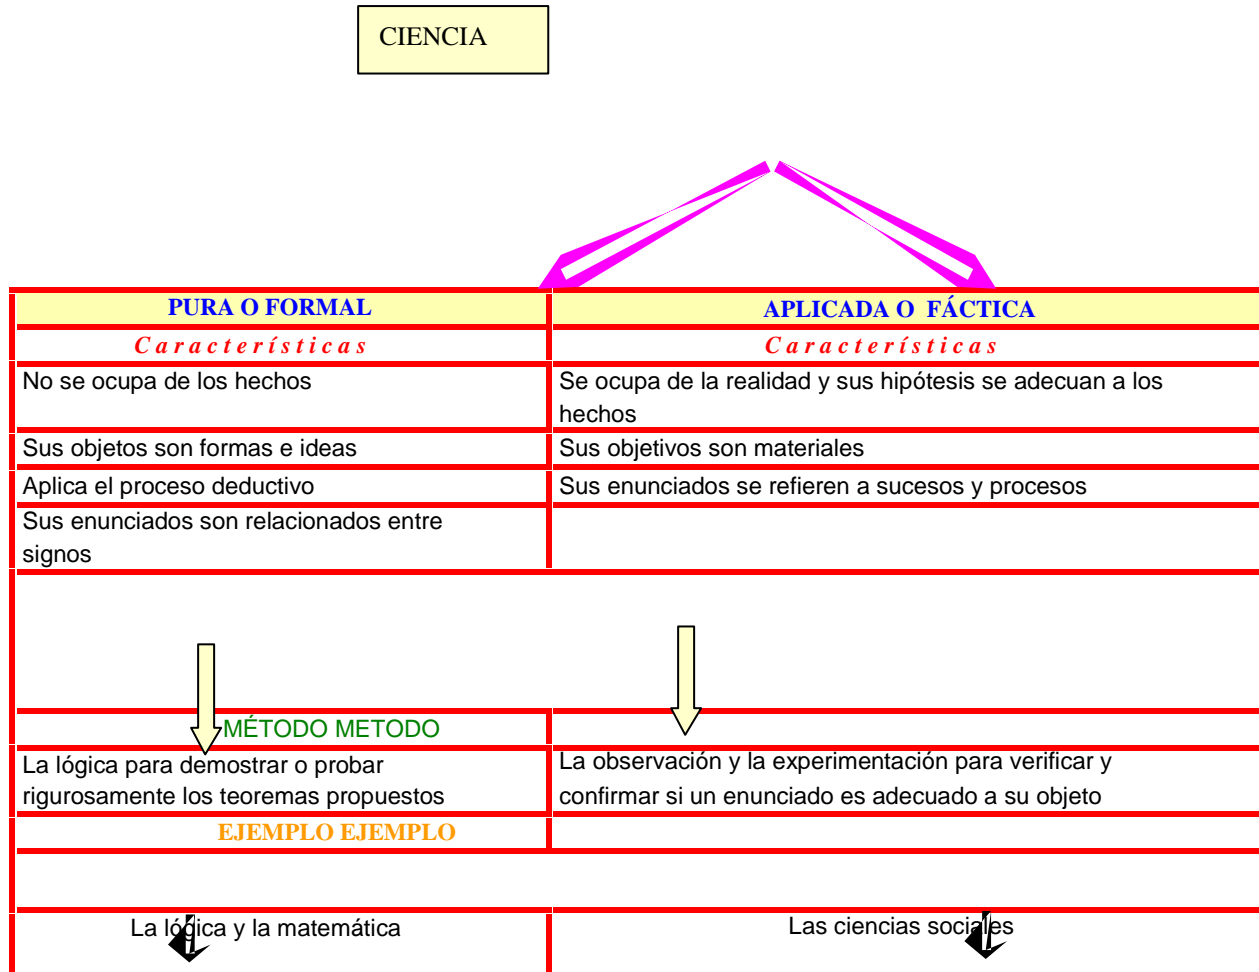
CIENCIA

| PURA O FORMAL | APLICADA O FÁCTICA |
|---|---|
| Características | Características |
| No se ocupa de los hechos | Se ocupa de la realidad y sus hipótesis se adecuan a los hechos |
| Sus objetos son formas e ideas | Sus objetivos son materiales |
| Aplica el proceso deductivo | Sus enunciados se refieren a sucesos y procesos |
| Sus enunciados son relacionados entre signos | |

MÉTODO METODO

| | |
|---|---|
| La lógica para demostrar o probar rigurosamente los teoremas propuestos | La observación y la experimentación para verificar y confirmar si un enunciado es adecuado a su objeto |

EJEMPLO EJEMPLO

| | |
|---|---|
| La lógica y la matemática | Las ciencias sociales |